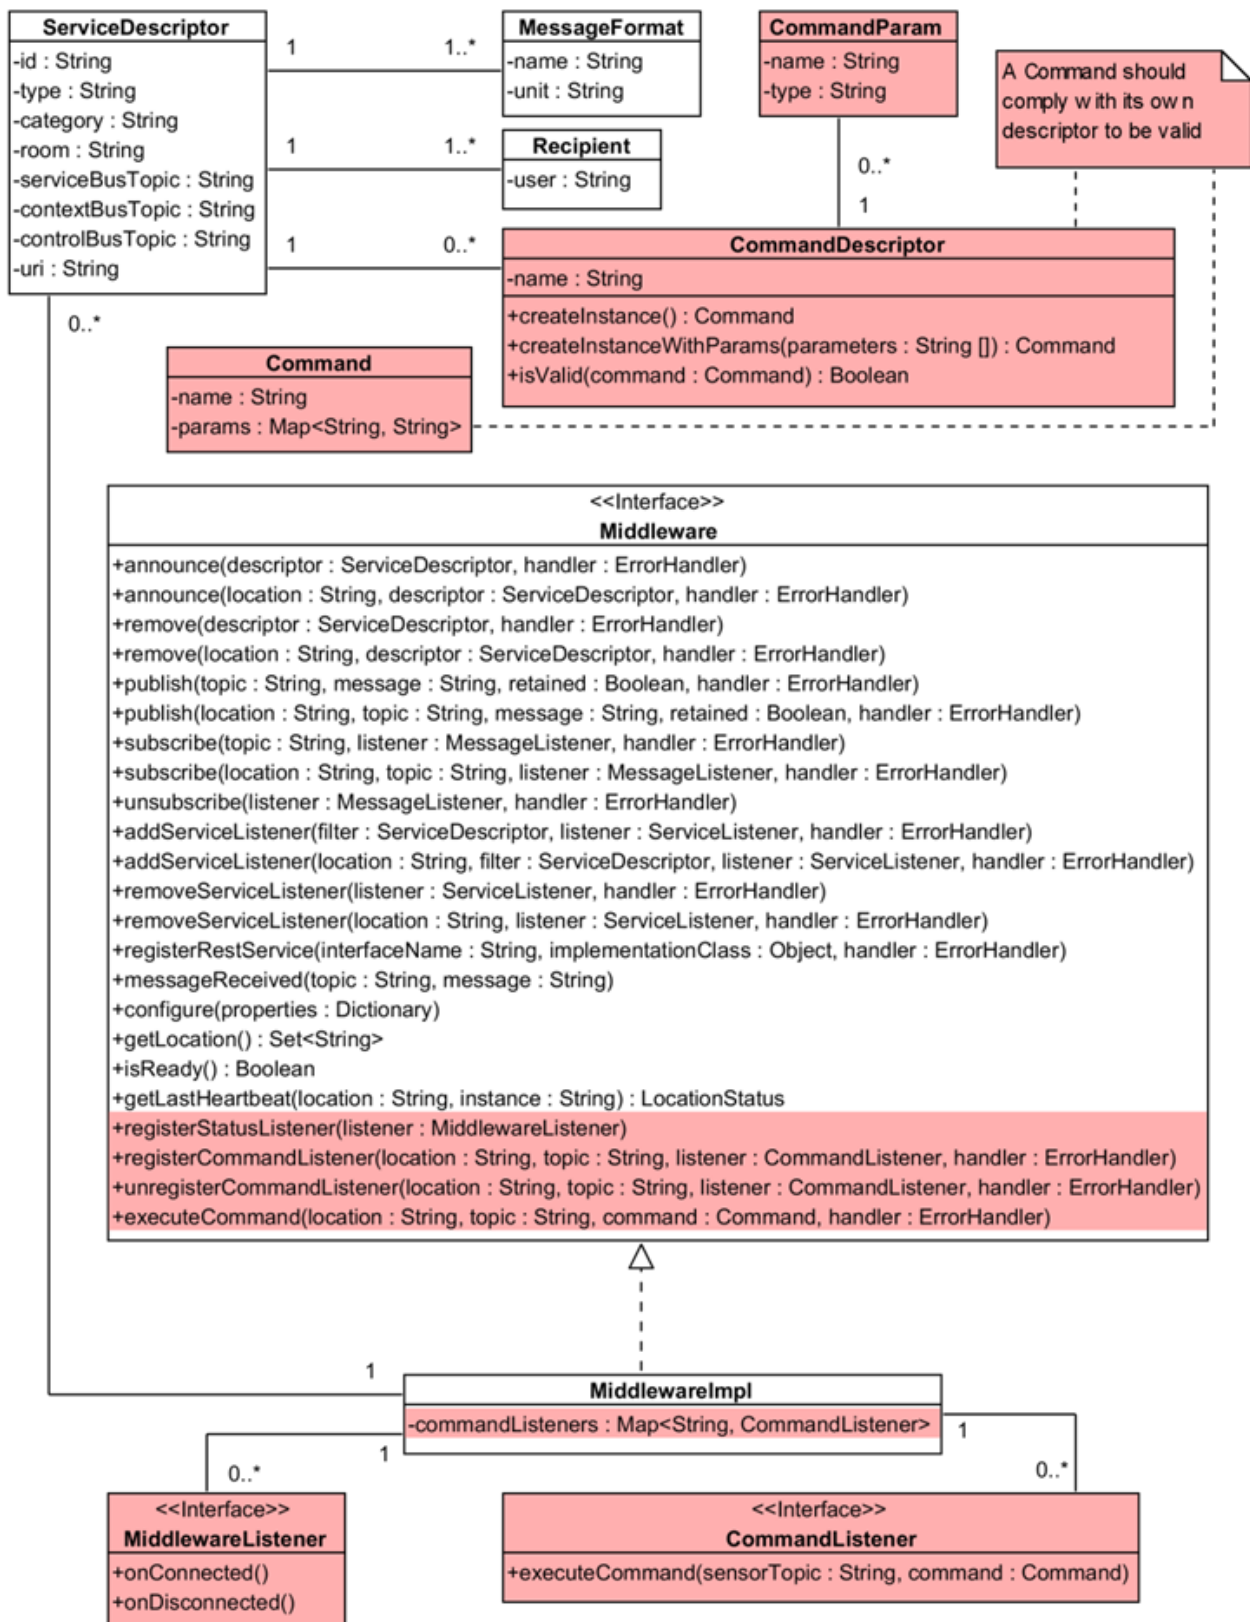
ServiceDescriptor
-id : String
-type : String
-category : String
-room : String
-serviceBusTopic : String
-contextBusTopic : String
-controlBusTopic : String
-uri : String

1
1..*

MessageFormat
-name : String
-unit : String

CommandParam
-name : String
-type : String

A Command should comply w ith its ow n descriptor to be valid

1
1..*

Recipient
-user : String

0..*
1

1
0..*

CommandDescriptor
-name : String
+createInstance() : Command
+createInstanceWithParams(parameters : String []) : Command
+isValid(command : Command) : Boolean

0..*

Command
-name : String
-params : Map<String, String>

<<Interface>>
Middleware
+announce(descriptor : ServiceDescriptor, handler : ErrorHandler)
+announce(location : String, descriptor : ServiceDescriptor, handler : ErrorHandler)
+remove(descriptor : ServiceDescriptor, handler : ErrorHandler)
+remove(location : String, descriptor : ServiceDescriptor, handler : ErrorHandler)
+publish(topic : String, message : String, retained : Boolean, handler : ErrorHandler)
+publish(location : String, topic : String, message : String, retained : Boolean, handler : ErrorHandler)
+subscribe(topic : String, listener : MessageListener, handler : ErrorHandler)
+subscribe(location : String, topic : String, listener : MessageListener, handler : ErrorHandler)
+unsubscribe(listener : MessageListener, handler : ErrorHandler)
+addServiceListener(filter : ServiceDescriptor, listener : ServiceListener, handler : ErrorHandler)
+addServiceListener(location : String, filter : ServiceDescriptor, listener : ServiceListener, handler : ErrorHandler)
+removeServiceListener(listener : ServiceListener, handler : ErrorHandler)
+removeServiceListener(location : String, listener : ServiceListener, handler : ErrorHandler)
+registerRestService(interfaceName : String, implementationClass : Object, handler : ErrorHandler)
+messageReceived(topic : String, message : String)
+configure(properties : Dictionary)
+getLocation() : Set<String>
+isReady() : Boolean
+getLastHeartbeat(location : String, instance : String) : LocationStatus
+registerStatusListener(listener : MiddlewareListener)
+registerCommandListener(location : String, topic : String, listener : CommandListener, handler : ErrorHandler)
+unregisterCommandListener(location : String, topic : String, listener : CommandListener, handler : ErrorHandler)
+executeCommand(location : String, topic : String, command : Command, handler : ErrorHandler)

1

MiddlewareImpl
-commandListeners : Map<String, CommandListener>

1
1
0..*
0..*

<<Interface>>
MiddlewareListener
+onConnected()
+onDisconnected()

<<Interface>>
CommandListener
+executeCommand(sensorTopic : String, command : Command)